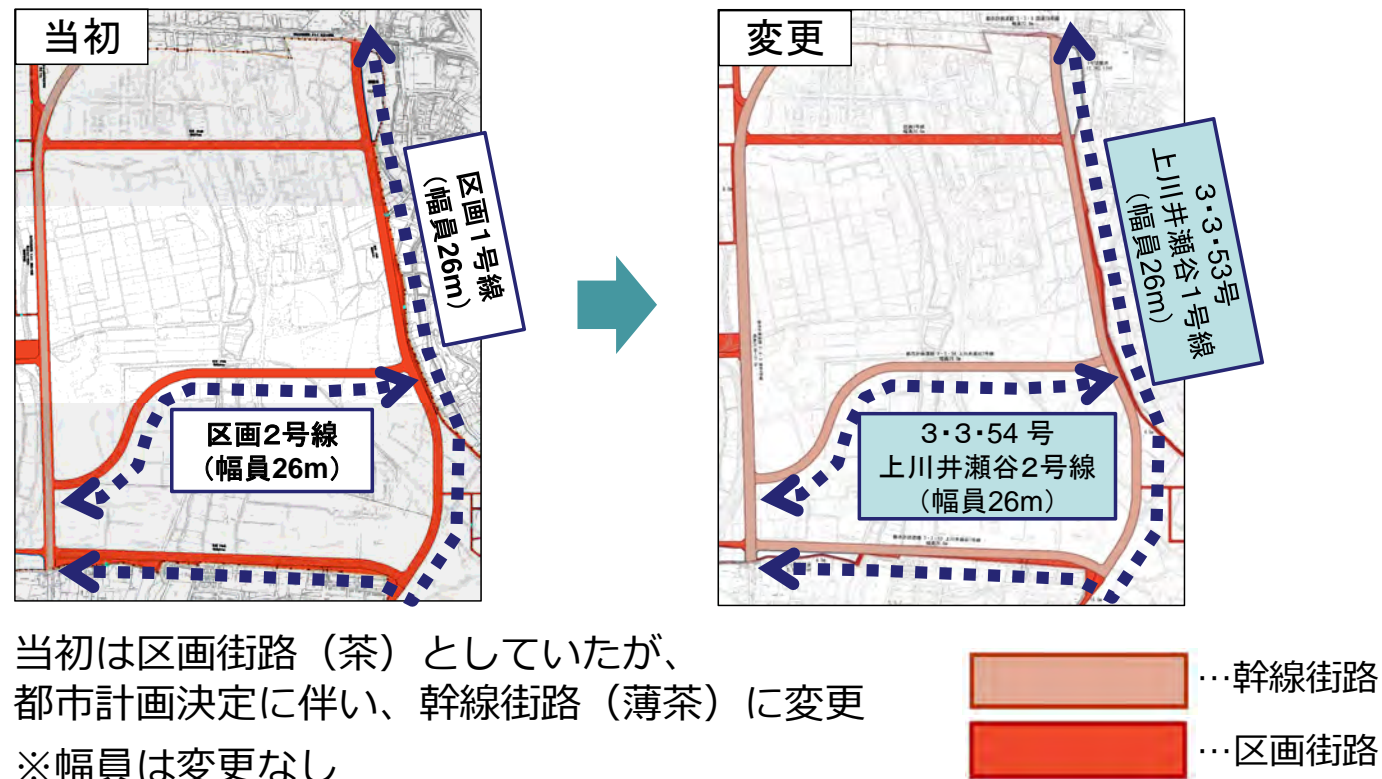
当初

区画1号線
（幅員26m）

区画2号線
（幅員26m）

変更

3・3・53号
上川井瀬谷1号線
（幅員26m）

3・3・54 号
上川井瀬谷2号線
（幅員26m）

当初は区画街路（茶）としていたが、
都市計画決定に伴い、幹線街路（薄茶）に変更
※幅員は変更なし

…幹線街路
…区画街路